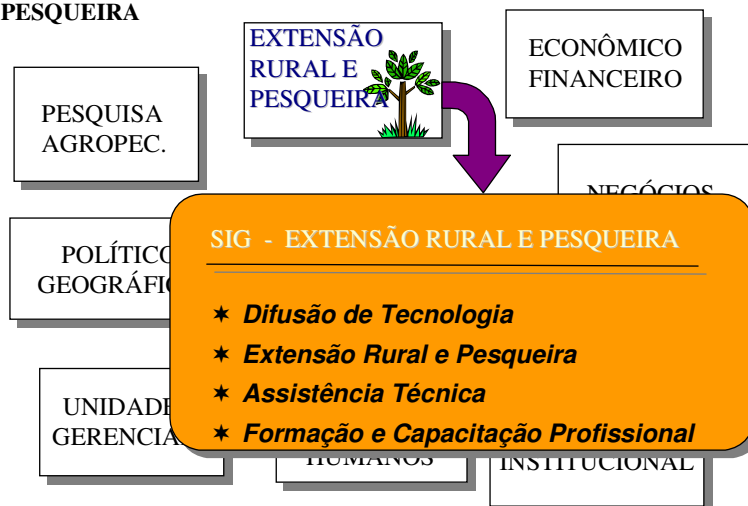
PESQUEIRA

EXTENSÃO RURAL E PESQUEIRA

ECONÔMICO FINANCEIRO

PESQUISA AGROPEC.

NEGÓCIOS

POLÍTICO GEOGRÁFIC

UNIDADE GERENCIA

HUMANOS

INSTITUCIONAL

SIG - EXTENSÃO RURAL E PESQUEIRA

✶ Difusão de Tecnologia
✶ Extensão Rural e Pesqueira
✶ Assistência Técnica
✶ Formação e Capacitação Profissional